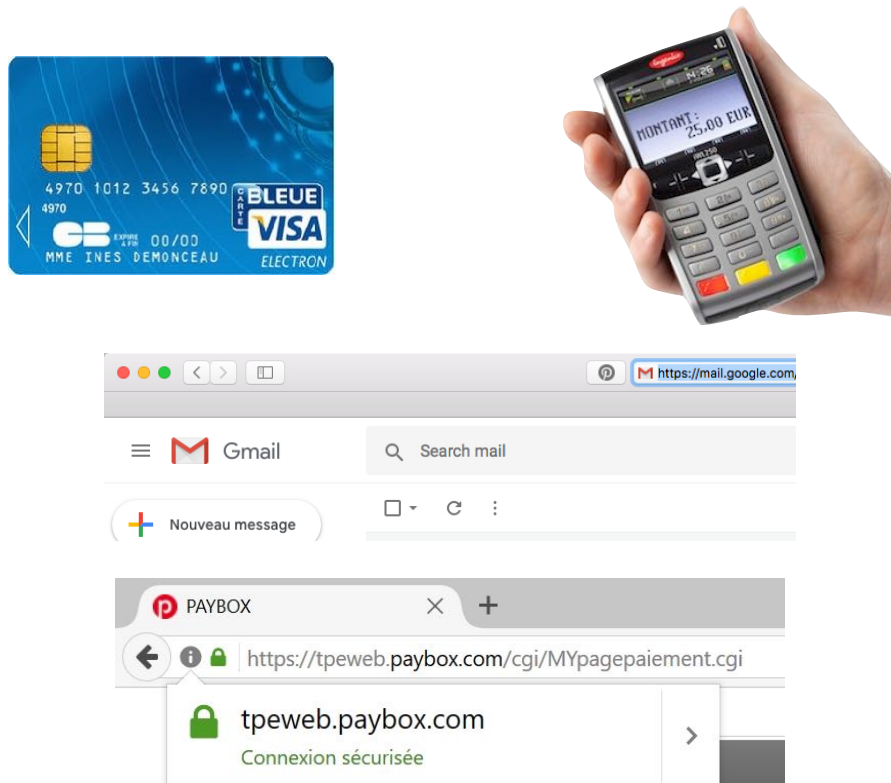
4970 1012 3456 7890
4970
CB
EXPIRE A FIN 00/00
MME INES DEMONCEAU
CARTE BLEUE
VISA
ELECTRON

MONTANT:
25,00 EUR

https://mail.google.com/

Gmail

Search mail

Nouveau message

PAYBOX

https://tpeweb.paybox.com/cgi/MYpagepaiement.cgi

tpeweb.paybox.com
Connexion sécurisée